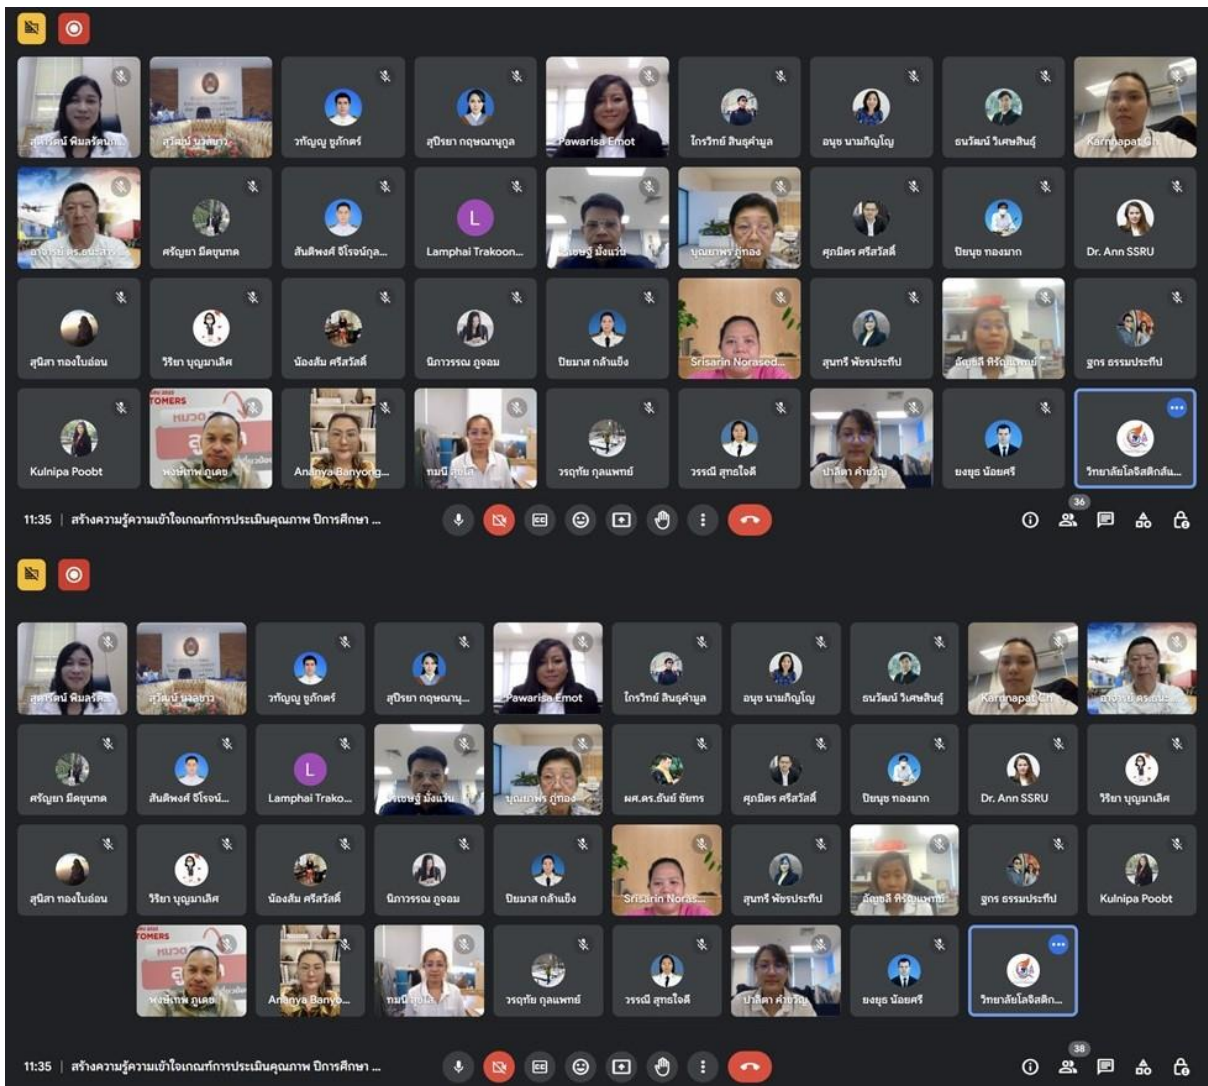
สุภรัตน์ พิมลรัตน...
สุวิมล นวลขาว
วทัญญู ชูภักดิ์
สุปรียา กฤษณานุกูล
Pawarisa Emot
ไกรวิทย์ สินธุคำมูล
อนุช นามภิญโญ
ธนวัฒน์ วิเศษสินธุ์
Karnnapat Ch
อาจารย์ ดร.ธนสาร...
ศรัญญา มิตขุนทด
สันติพงศ์ จิโรจน์กุล...
Lamphai Trakoon...
เชษฐ์ มั่งแว่น
บุญยาพร ภู่ทอง
ศุภมิตร ศรีสวัสดิ์
ปิยนุช ทองมาก
Dr. Ann SSRU
สุนิสา ทองใบอ่อน
วิริยา บุญมาเลิศ
น้องส้ม ศรีสวัสดิ์
นิภาวรรณ ภูจอม
ปิยมาส กล้าแข็ง
Srisarin Norased...
สุนทรี พัชรประทีป
อัญชลี หิรัญแพทย์
ฐกร ธรรมประทีป
Kulnipa Poobt
พงษ์เทพ ภูเลย
Ananya Banyong...
ทมนี สุขใส
วรฤทัย กุลแพทย์
วรรณี สุทธใจดี
ปาลิดา คำขวัญ
ยงยุธ น้อยศรี
วิทยาลัยโลจิสติกส์แ...
11:35 | สร้างความรู้ความเข้าใจเกณฑ์การประเมินคุณภาพ ปีการศึกษา ...
36

สุภรัตน์ พิมลรัต...
สุวิมล นวลขาว
วทัญญู ชูภักดิ์
สุปรียา กฤษณานุ...
Pawarisa Emot
ไกรวิทย์ สินธุคำมูล
อนุช นามภิญโญ
ธนวัฒน์ วิเศษสินธุ์
Karnnapat Ch
อาจารย์ ดร.ธน...
ศรัญญา มิตขุนทด
สันติพงศ์ จิโรจน์...
Lamphai Trako...
เชษฐ์ มั่งแว่น
บุญยาพร ภู่ทอง
ผศ.ดร.ธันย์ ชัยทร
ศุภมิตร ศรีสวัสดิ์
ปิยนุช ทองมาก
Dr. Ann SSRU
วิริยา บุญมาเลิศ
สุนิสา ทองใบอ่อน
วิริยา บุญมาเลิศ
น้องส้ม ศรีสวัสดิ์
นิภาวรรณ ภูจอม
ปิยมาส กล้าแข็ง
Srisarin Noras...
สุนทรี พัชรประทีป
อัญชลี หิรัญแพทย์
ฐกร ธรรมประทีป
Kulnipa Poobt
พงษ์เทพ ภูเลย
Ananya Banyo...
ทมนี สุขใส
วรฤทัย กุลแพทย์
วรรณี สุทธใจดี
ปาลิดา คำขวัญ
ยงยุธ น้อยศรี
วิทยาลัยโลจิสติก...
11:35 | สร้างความรู้ความเข้าใจเกณฑ์การประเมินคุณภาพ ปีการศึกษา ...
38